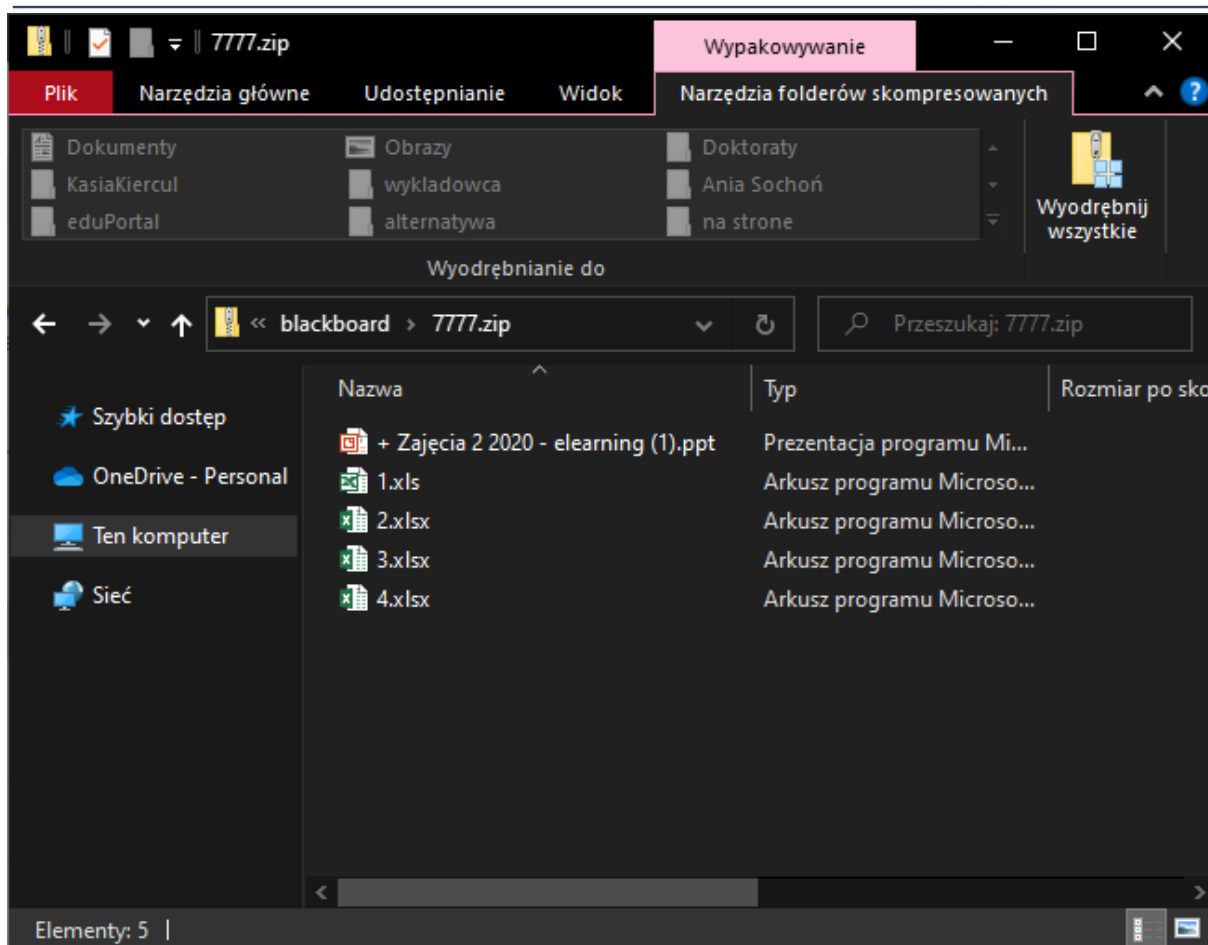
7777.zip

Wypakowywanie

Plik | Narzędzia główne | Udostępnianie | Widok | Narzędzia folderów skompresowanych

Dokumenty
KasiaKiercul
eduPortal
Obrazy
wykladowca
alternatywa
Doktoraty
Ania Sochoń
na strone

Wyodrębnij wszystkie

Wyodrębnianie do

« blackboard › 7777.zip

Przeszukaj: 7777.zip

Szybki dostęp
OneDrive - Personal
Ten komputer
Sieć

| Nazwa | Typ | Rozmiar po sk |
|---|---|---|
| + Zajęcia 2 2020 - elearning (1).ppt | Prezentacja programu Mi... | |
| 1.xls | Arkusz programu Microso... | |
| 2.xlsx | Arkusz programu Microso... | |
| 3.xlsx | Arkusz programu Microso... | |
| 4.xlsx | Arkusz programu Microso... | |

Elementy: 5 |